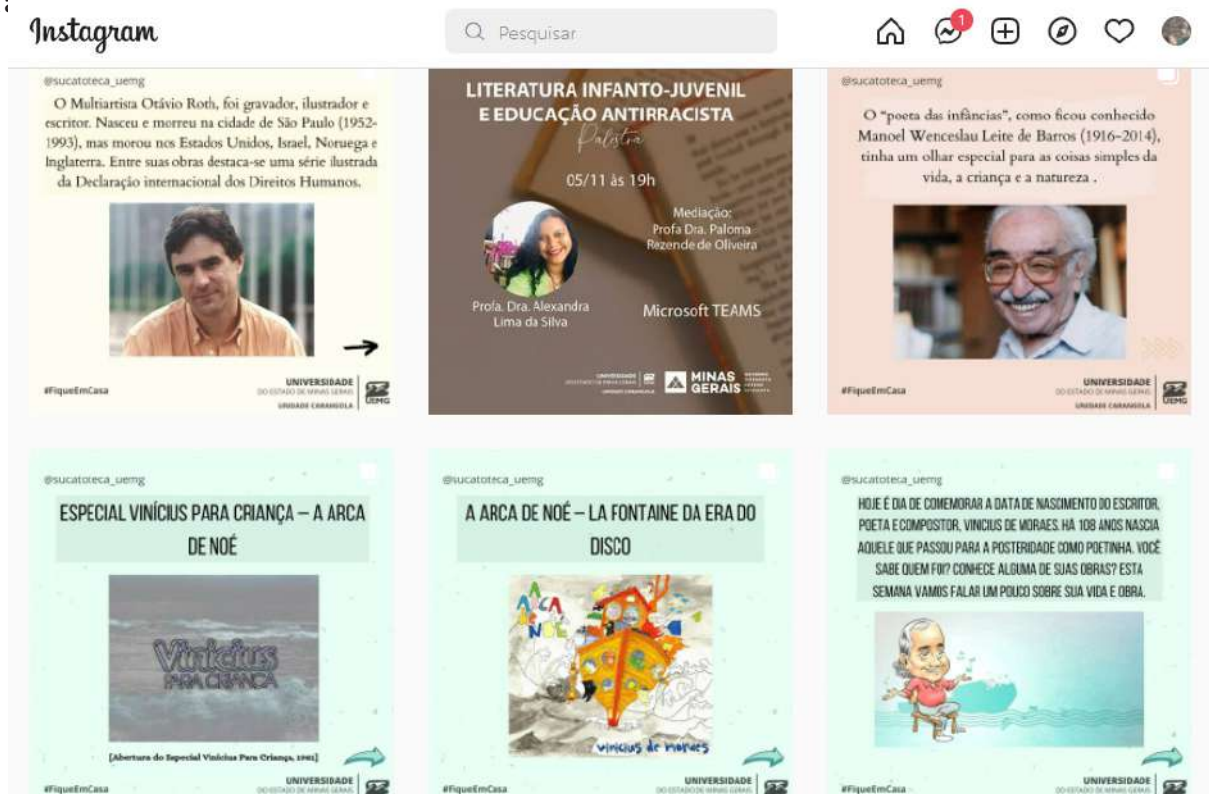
Instagram

Pesquisar

1

@sucatoteca_uemg

O Multiartista Otávio Roth, foi gravador, ilustrador e escritor. Nasceu e morreu na cidade de São Paulo (1952-1993), mas morou nos Estados Unidos, Israel, Noruega e Inglaterra. Entre suas obras destaca-se uma série ilustrada da Declaração internacional dos Direitos Humanos.

#FiqueEmCasa

UNIVERSIDADE DO ESTADO DE MINAS GERAIS UNIDADE CARANGOLA

UEMG

LITERATURA INFANTO-JUVENIL E EDUCAÇÃO ANTIRRACISTA

Palestra

05/11 às 19h

Mediação: Profa Dra. Paloma Rezende de Oliveira

Profa. Dra. Alexandra Lima da Silva

Microsoft TEAMS

UNIVERSIDADE DO ESTADO DE MINAS GERAIS UNIDADE CARANGOLA

MINAS GERAIS

@sucatoteca_uemg

O "poeta das infâncias", como ficou conhecido Manoel Wenceslau Leite de Barros (1916-2014), tinha um olhar especial para as coisas simples da vida, a criança e a natureza .

#FiqueEmCasa

UNIVERSIDADE DO ESTADO DE MINAS GERAIS UNIDADE CARANGOLA

UEMG

@sucatoteca_uemg

ESPECIAL VINÍCIUS PARA CRIANÇA – A ARCA DE NOÉ

Vinicius PARA CRIANÇA

[Abertura do Especial Vinicius Para Criança, 1981]

#FiqueEmCasa

UNIVERSIDADE DO ESTADO DE MINAS GERAIS

@sucatoteca_uemg

A ARCA DE NOÉ – LA FONTAINE DA ERA DO DISCO

A ARCA DE NOÉ

vinicius de moraes

#FiqueEmCasa

UNIVERSIDADE DO ESTADO DE MINAS GERAIS

@sucatoteca_uemg

HOJE É DIA DE COMEMORAR A DATA DE NASCIMENTO DO ESCRITOR, POETA E COMPOSITOR, VINICIUS DE MORAES. HÁ 108 ANOS NASCIA AQUELE QUE PASSOU PARA A POSTERIDADE COMO POETINHA. VOCÊ SABE QUEM FOI? CONHECE ALGUMA DE SUAS OBRAS? ESTA SEMANA VAMOS FALAR UM POUCO SOBRE SUA VIDA E OBRA.

#FiqueEmCasa

UNIVERSIDADE DO ESTADO DE MINAS GERAIS